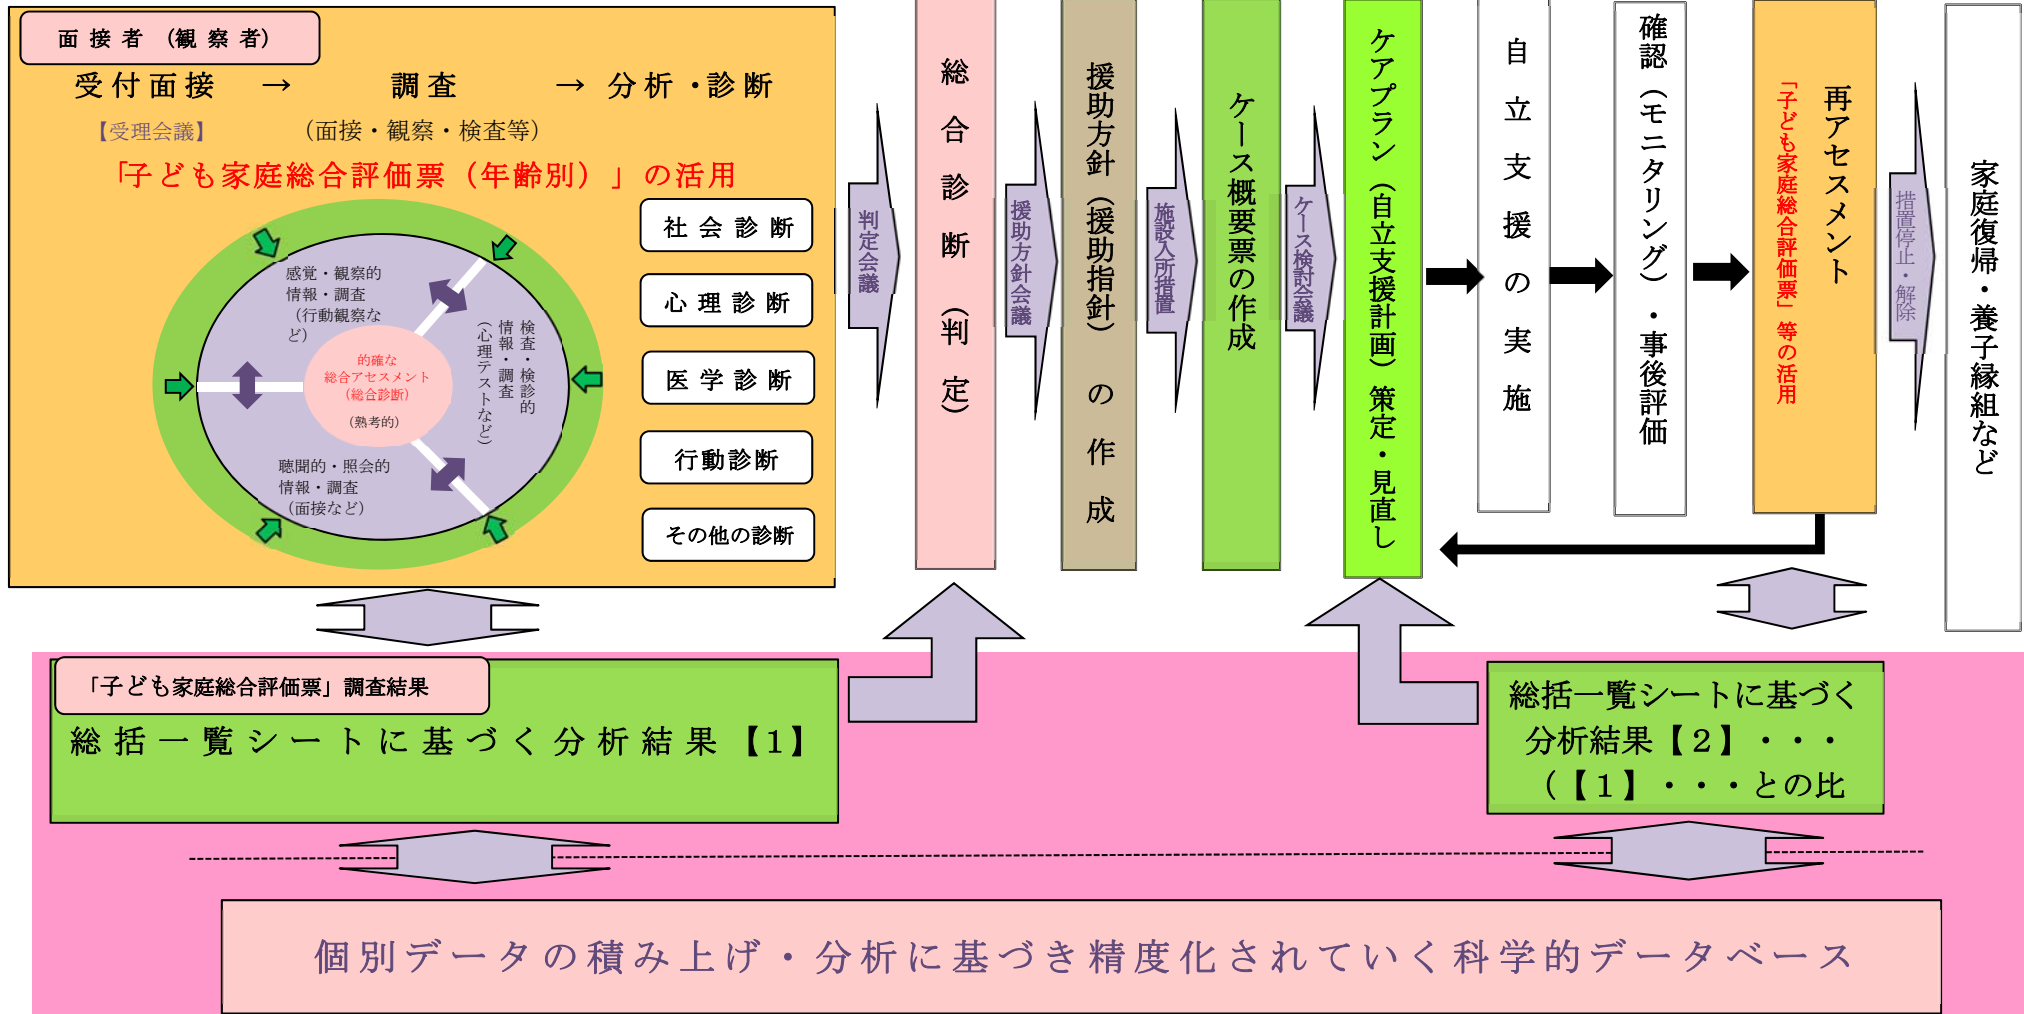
面接者（観察者）

受付面接 → 調査 → 分析・診断

【受理会議】 （面接・観察・検査等）

「子ども家庭総合評価票（年齢別）」の活用

感覚・観察的情報・調査（行動観察など）

検査・検診的情報・調査（心理テストなど）

的確な総合アセスメント（総合診断）（熟考的）

聴聞的・照会的情報・調査（面接など）

社会診断

心理診断

医学診断

行動診断

その他の診断

判定会議

総合診断（判定）

援助方針会議

援助方針（援助指針）の作成

施設入所措置

ケース概要票の作成

ケース検討会議

ケアプラン（自立支援計画）策定・見直し

自立支援の実施

確認（モニタリング）・事後評価

再アセスメント

「子ども家庭総合評価票」等の活用

措置停止・解除

家庭復帰・養子縁組など

「子ども家庭総合評価票」調査結果

総括一覧シートに基づく分析結果【1】

総括一覧シートに基づく分析結果【2】・・・（【1】・・・との比

個別データの積み上げ・分析に基づき精度化されていく科学的データベース